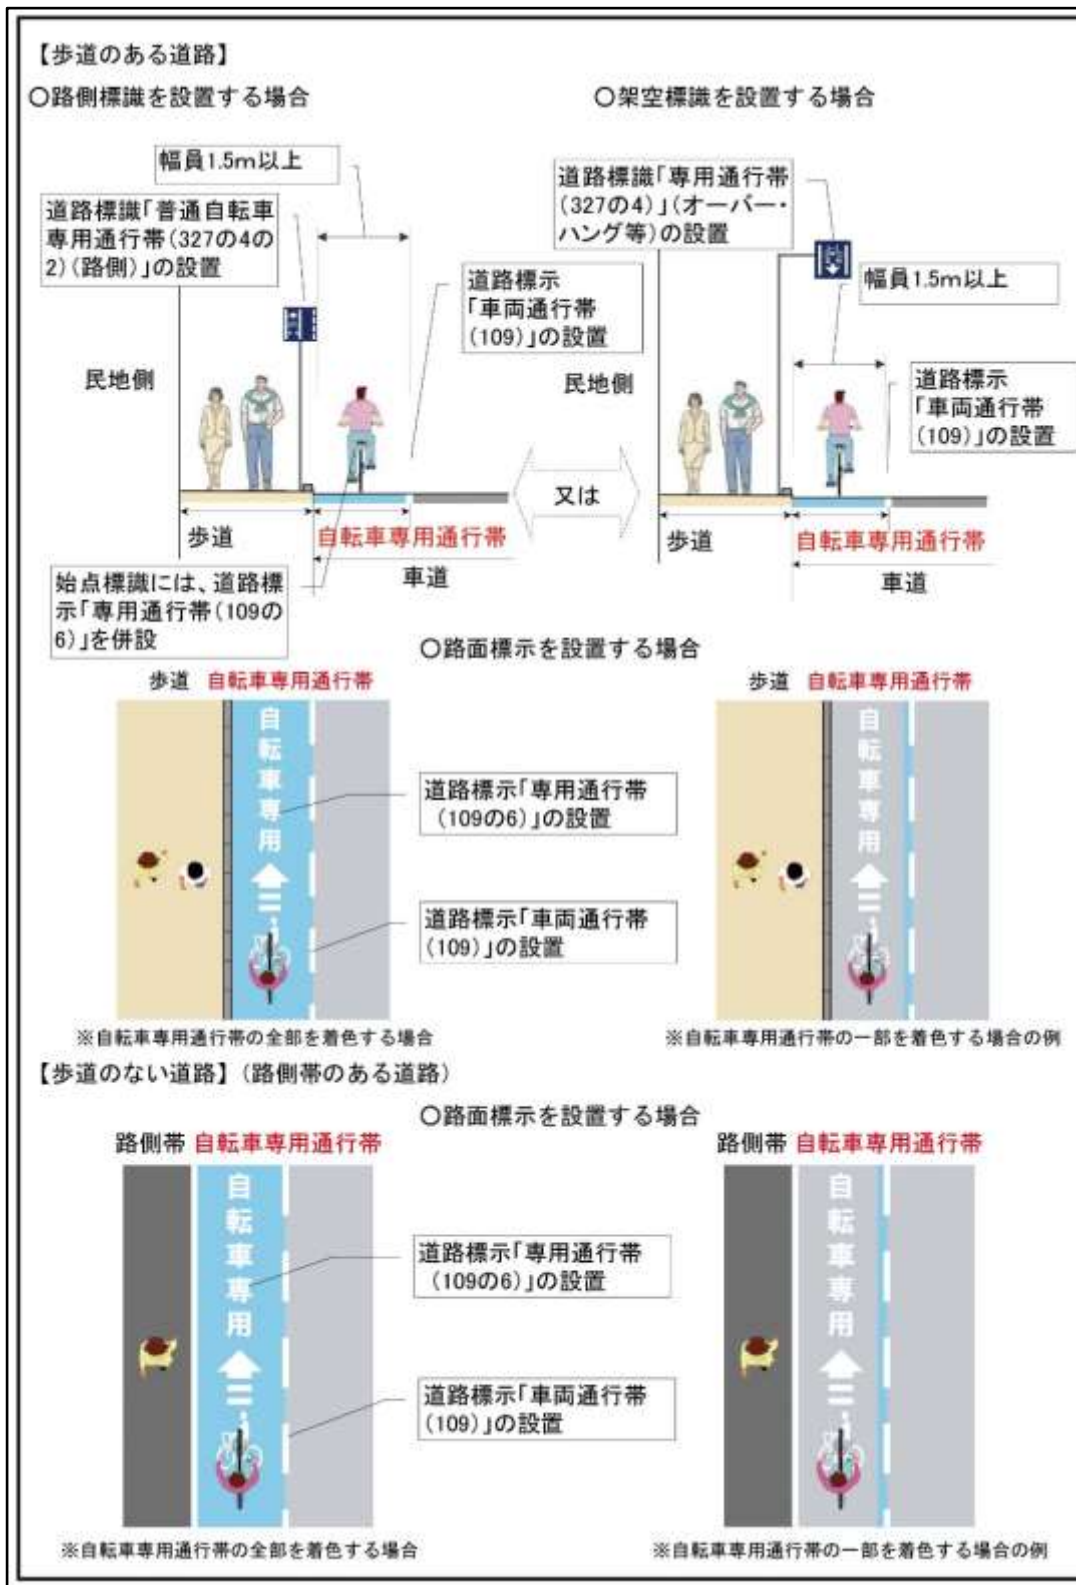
【歩道のある道路】

○路側標識を設置する場合

幅員1.5m以上

道路標識「普通自転車専用通行帯（327の4の2）（路側）」の設置

道路標示「車両通行帯（109）」の設置

民地側

歩道

自転車専用通行帯

車道

始点標識には、道路標示「専用通行帯（109の6）」を併設

又は

○架空標識を設置する場合

道路標識「専用通行帯（327の4）」（オーバーハング等）の設置

幅員1.5m以上

民地側

道路標示「車両通行帯（109）」の設置

歩道

自転車専用通行帯

車道

○路面標示を設置する場合

歩道　自転車専用通行帯

自転車専用

道路標示「専用通行帯（109の6）」の設置

道路標示「車両通行帯（109）」の設置

※自転車専用通行帯の全部を着色する場合

歩道　自転車専用通行帯

自転車専用

※自転車専用通行帯の一部を着色する場合の例

【歩道のない道路】（路側帯のある道路）

○路面標示を設置する場合

路側帯　自転車専用通行帯

自転車専用

道路標示「専用通行帯（109の6）」の設置

道路標示「車両通行帯（109）」の設置

※自転車専用通行帯の全部を着色する場合

路側帯　自転車専用通行帯

自転車専用

※自転車専用通行帯の一部を着色する場合の例